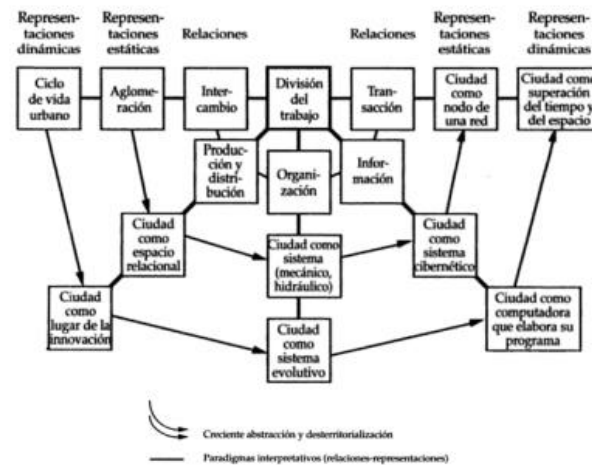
Representaciones dinámicas

Representaciones estáticas

Relaciones

Relaciones

Representaciones estáticas

Representaciones dinámicas

Ciclo de vida urbano

Aglomeración

Intercambio

División del trabajo

Transacción

Ciudad como nodo de una red

Ciudad como superación del tiempo y del espacio

Producción y distribución

Organización

Información

Ciudad como espacio relacional

Ciudad como sistema (mecánico, hidráulico)

Ciudad como sistema cibernético

Ciudad como lugar de la innovación

Ciudad como sistema evolutivo

Ciudad como computadora que elabora su programa

Creciente abstracción y desterritorialización

Paradigmas interpretativos (relaciones-representaciones)